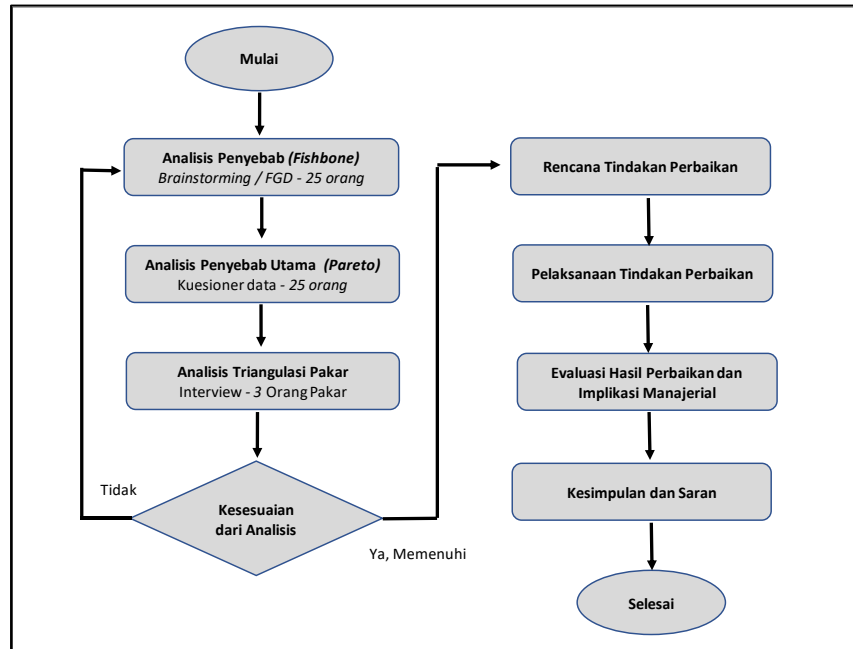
Mulai

Analisis Penyebab (Fishbone)
Brainstorming / FGD - 25 orang

Analisis Penyebab Utama (Pareto)
Kuesioner data - 25 orang

Analisis Triangulasi Pakar
Interview - 3 Orang Pakar

Tidak

Kesesuaian dari Analisis

Ya, Memenuhi

Rencana Tindakan Perbaikan

Pelaksanaan Tindakan Perbaikan

Evaluasi Hasil Perbaikan dan Implikasi Manajerial

Kesimpulan dan Saran

Selesai